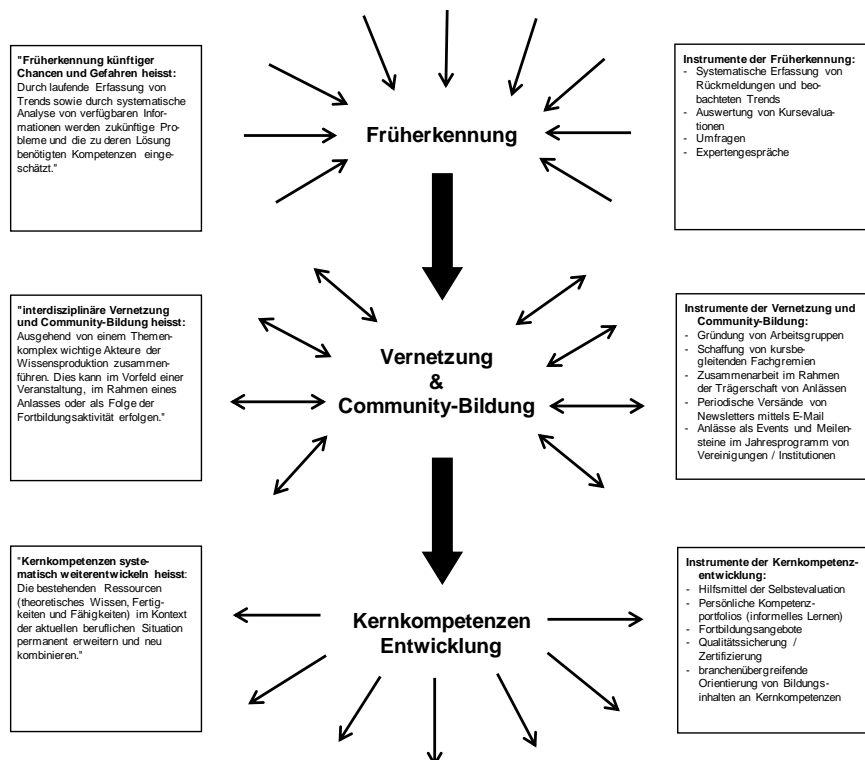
**"Früherkennung künftiger Chancen und Gefahren heisst:** Durch laufende Erfassung von Trends sowie durch systematische Analyse von verfügbaren Informationen werden zukünftige Probleme und die zu deren Lösung benötigten Kompetenzen eingeschätzt."

**Früherkennung**

**Instrumente der Früherkennung:**
- Systematische Erfassung von Rückmeldungen und beobachteten Trends
- Auswertung von Kursevaluationen
- Umfragen
- Expertengespräche

**"interdisziplinäre Vernetzung und Community-Bildung heisst:** Ausgehend von einem Themenkomplex wichtige Akteure der Wissensproduktion zusammenführen. Dies kann im Vorfeld einer Veranstaltung, im Rahmen eines Anlasses oder als Folge der Fortbildungsaktivität erfolgen."

**Vernetzung & Community-Bildung**

**Instrumente der Vernetzung und Community-Bildung:**
- Gründung von Arbeitsgruppen
- Schaffung von kursbegleitenden Fachgremien
- Zusammenarbeit im Rahmen der Trägerschaft von Anlässen
- Periodische Versände von Newsletters mittels E-Mail
- Anlässe als Events und Meilensteine im Jahresprogramm von Vereinigungen / Institutionen

"**Kernkompetenzen systematisch weiterentwickeln heisst**: Die bestehenden Ressourcen (theoretisches Wissen, Fertigkeiten und Fähigkeiten) im Kontext der aktuellen beruflichen Situation permanent erweitern und neu kombinieren."

**Kernkompetenzen Entwicklung**

**Instrumente der Kernkompetenzentwicklung:**
- Hilfsmittel der Selbstevaluation
- Persönliche Kompetenzportfolios (informelles Lernen)
- Fortbildungsangebote
- Qualitätssicherung / Zertifizierung
- branchenübergreifende Orientierung von Bildungsinhalten an Kernkompetenzen